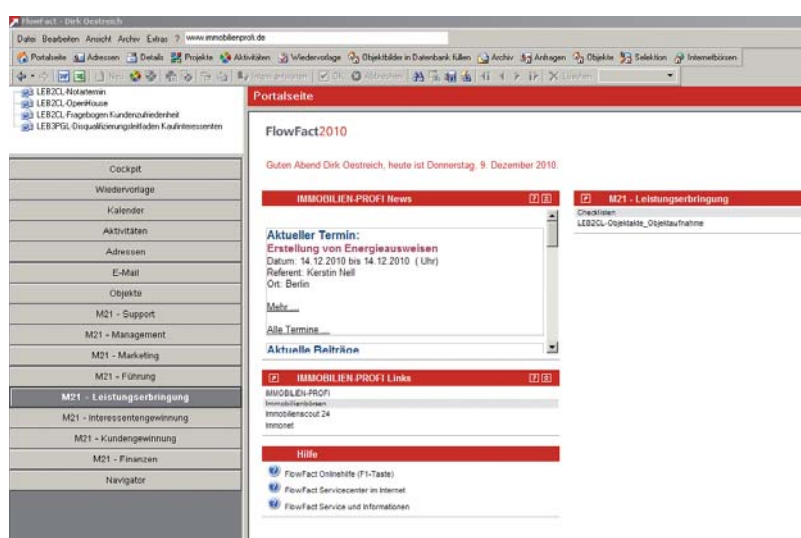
FlowFact - Dirk Oestreich

Datei Bearbeiten Ansicht Archiv Extras ? www.immobilienprofi.de

Portalseite Adressen Details Projekte Aktivitäten Wiedervorlage Objektbilder in Datenbank füllen Archiv Anfragen Objekte Selektion Internetbörsen

Neu Internet-Position OK Abbrechen Löschen

LEB2CL-Notartermin
LEB2CL-OpenHouse
LEB2CL-Fragebogen Kundenzufriedenheit
LEB3PGL-Disqualifizierungsleitfaden Kaufinteressenten

Cockpit
Wiedervorlage
Kalender
Aktivitäten
Adressen
E-Mail
Objekte
M21 - Support
M21 - Management
M21 - Marketing
M21 - Führung
M21 - Leistungserbringung
M21 - Interessentengewinnung
M21 - Kundengewinnung
M21 - Finanzen
Navigator

Portalseite

FlowFact2010

Guten Abend Dirk Oestreich, heute ist Donnerstag, 9. Dezember 2010.

IMMOBILIEN-PROFI News

Aktueller Termin:
Erstellung von Energieausweisen
Datum: 14.12.2010 bis 14.12.2010 ( Uhr)
Referent: Kerstin Nell
Ort: Berlin

Mehr ...

Alle Termine ...

Aktuelle Beiträge

IMMOBILIEN-PROFI Links

IMMOBILIEN-PROFI
Immobilienbörsen
Immobilienscout 24
Immonet

Hilfe

FlowFact Onlinehilfe (F1-Taste)
FlowFact Servicecenter im Internet
FlowFact Service und Informationen

M21 - Leistungserbringung

Checklisten
LEB2CL-Objektakte_Objektaufnahme